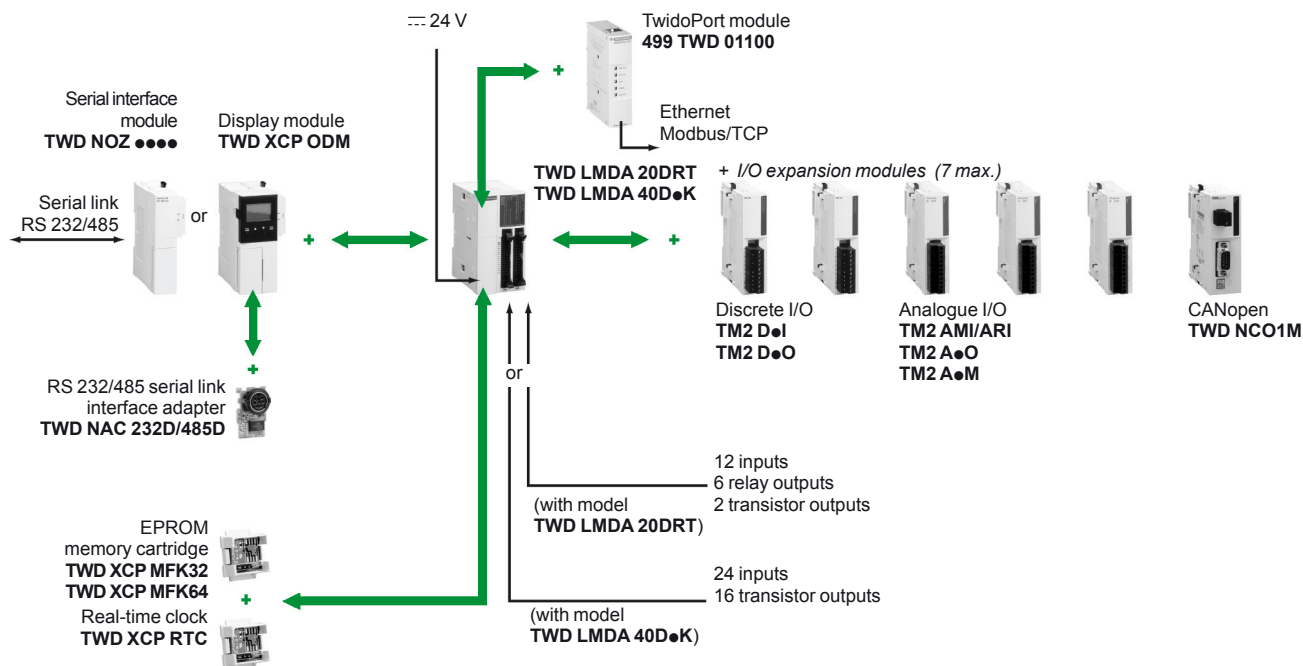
⎓ 24 V

TwidoPort module
**499 TWD 01100**

Ethernet
Modbus/TCP

Serial interface module
**TWD NOZ ●●●●**

Display module
**TWD XCP ODM**

Serial link
RS 232/485

or

+

+

**TWD LMDA 20DRT**
**TWD LMDA 40D●K**

+ *I/O expansion modules (7 max.)*

+

Discrete I/O
**TM2 D●I**
**TM2 D●O**

Analogue I/O
**TM2 AMI/ARI**
**TM2 A●O**
**TM2 A●M**

CANopen
**TWD NCO1M**

+

RS 232/485 serial link interface adapter
**TWD NAC 232D/485D**

or

12 inputs
6 relay outputs
2 transistor outputs

(with model
**TWD LMDA 20DRT**)

EPROM
memory cartridge
**TWD XCP MFK32**
**TWD XCP MFK64**

+

Real-time clock
**TWD XCP RTC**

24 inputs
16 transistor outputs

(with model
**TWD LMDA 40D●K**)